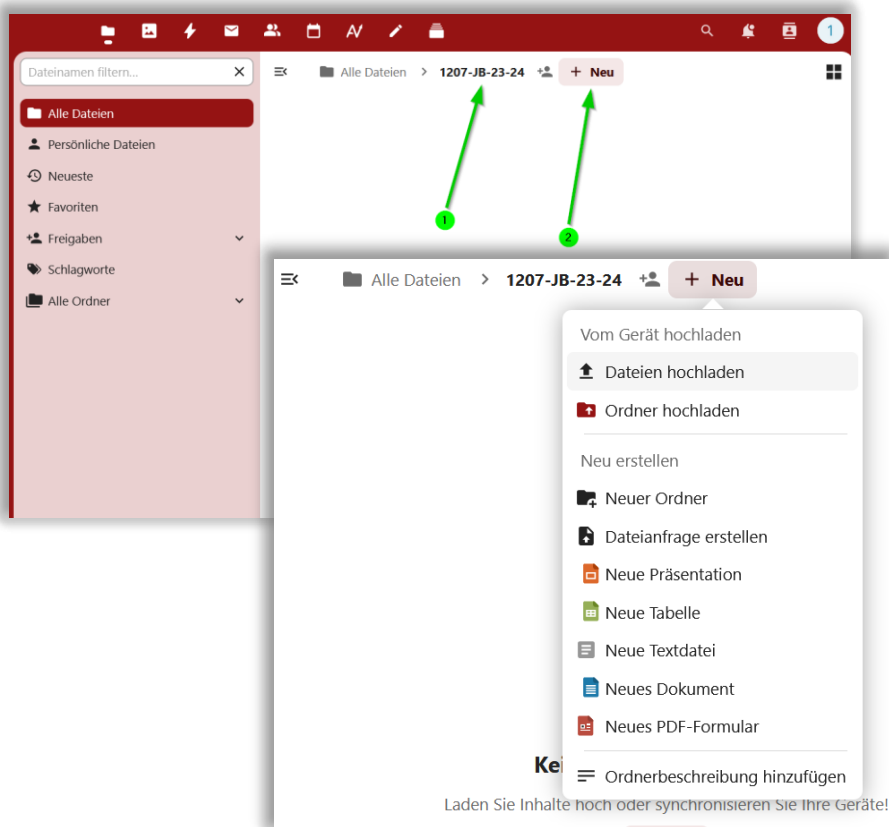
1

Dateinamen filtern...

Alle Dateien
Persönliche Dateien
Neueste
Favoriten
Freigaben
Schlagworte
Alle Ordner

Alle Dateien > 1207-JB-23-24 + Neu

1

2

Alle Dateien > 1207-JB-23-24 + Neu

Vom Gerät hochladen
Dateien hochladen
Ordner hochladen
Neu erstellen
Neuer Ordner
Dateianfrage erstellen
Neue Präsentation
Neue Tabelle
Neue Textdatei
Neues Dokument
Neues PDF-Formular
Ordnerbeschreibung hinzufügen

Kei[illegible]

Laden Sie Inhalte hoch oder synchronisieren Sie Ihre Geräte!